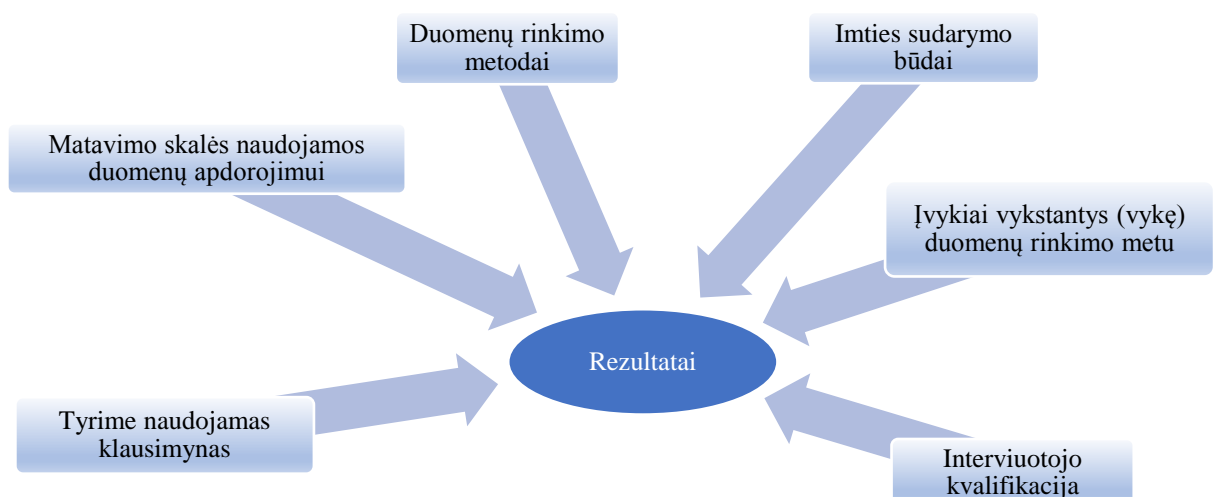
Duomenų rinkimo metodai

Imties sudarymo būdai

Matavimo skalės naudojamos duomenų apdorojimui

Įvykiai vykstantys (vykę) duomenų rinkimo metu

Rezultatai

Tyrime naudojamas klausimynas

Interviuotojo kvalifikacija